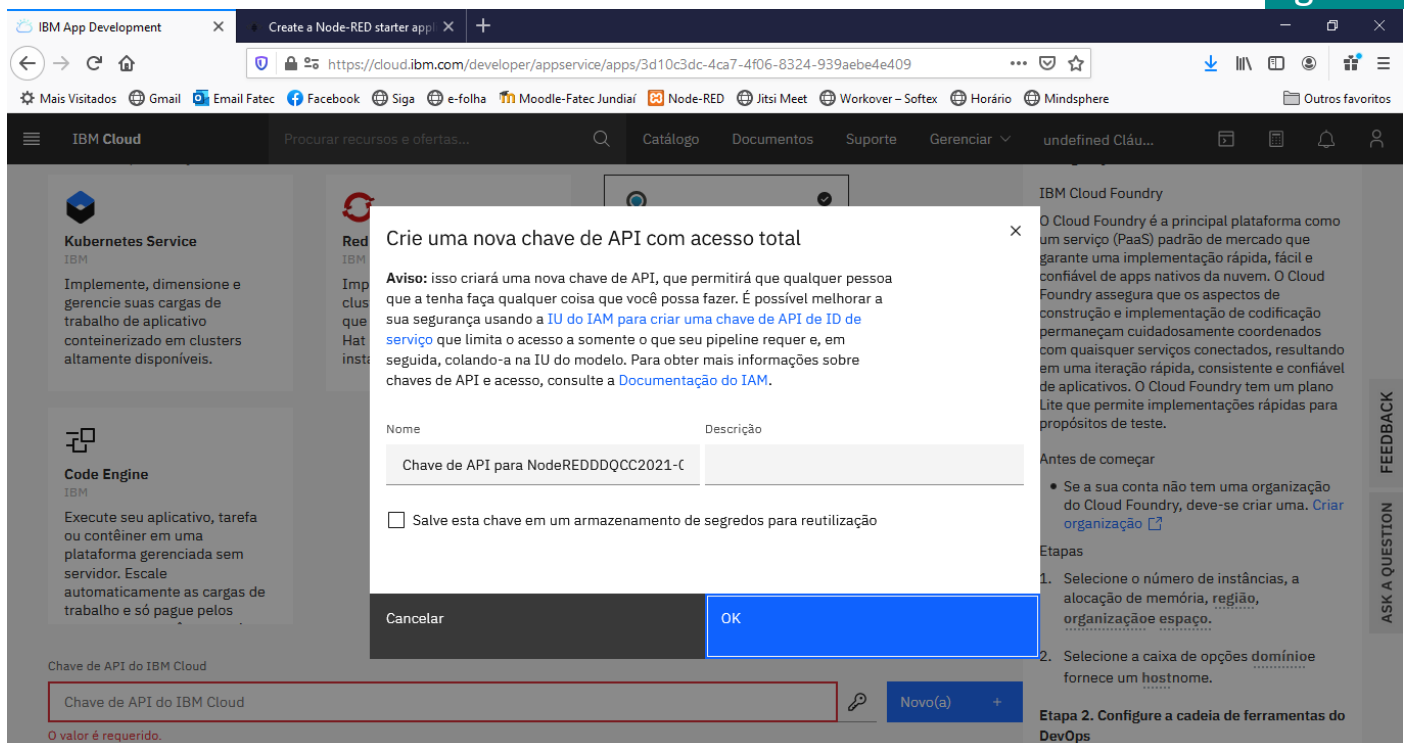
IBM App Development ×
Create a Node-RED starter appl ×
+

https://cloud.ibm.com/developer/appservice/apps/3d10c3dc-4ca7-4f06-8324-939aebe4e409

Mais Visitados  Gmail  Email Fatec  Facebook  Siga  e-folha  Moodle-Fatec Jundiaí  Node-RED  Jitsi Meet  Workover – Softex  Horário  Mindsphere  Outros favoritos

IBM Cloud  Procurar recursos e ofertas...  Catálogo  Documentos  Suporte  Gerenciar  undefined Cláu...

Kubernetes Service
IBM
Implemente, dimensione e gerencie suas cargas de trabalho de aplicativo conteinerizado em clusters altamente disponíveis.

Red
IBM
Imp
clus
que
Hat
insta

Code Engine
IBM
Execute seu aplicativo, tarefa ou contêiner em uma plataforma gerenciada sem servidor. Escale automaticamente as cargas de trabalho e só pague pelos

Chave de API do IBM Cloud
Chave de API do IBM Cloud
Novo(a) +
O valor é requerido.

Crie uma nova chave de API com acesso total ×

Aviso: isso criará uma nova chave de API, que permitirá que qualquer pessoa que a tenha faça qualquer coisa que você possa fazer. É possível melhorar a sua segurança usando a IU do IAM para criar uma chave de API de ID de serviço que limita o acesso a somente o que seu pipeline requer e, em seguida, colando-a na IU do modelo. Para obter mais informações sobre chaves de API e acesso, consulte a Documentação do IAM.

Nome
Chave de API para NodeREDDDQCC2021-(
Descrição

Salve esta chave em um armazenamento de segredos para reutilização

Cancelar
OK

IBM Cloud Foundry
O Cloud Foundry é a principal plataforma como um serviço (PaaS) padrão de mercado que garante uma implementação rápida, fácil e confiável de apps nativos da nuvem. O Cloud Foundry assegura que os aspectos de construção e implementação de codificação permaneçam cuidadosamente coordenados com quaisquer serviços conectados, resultando em uma iteração rápida, consistente e confiável de aplicativos. O Cloud Foundry tem um plano Lite que permite implementações rápidas para propósitos de teste.

Antes de começar
• Se a sua conta não tem uma organização do Cloud Foundry, deve-se criar uma. Criar organização

Etapas
1. Selecione o número de instâncias, a alocação de memória, região, organizaçãoe espaço.
2. Selecione a caixa de opções domínioe fornece um hostnome.

Etapa 2. Configure a cadeia de ferramentas do DevOps

FEEDBACK
ASK A QUESTION